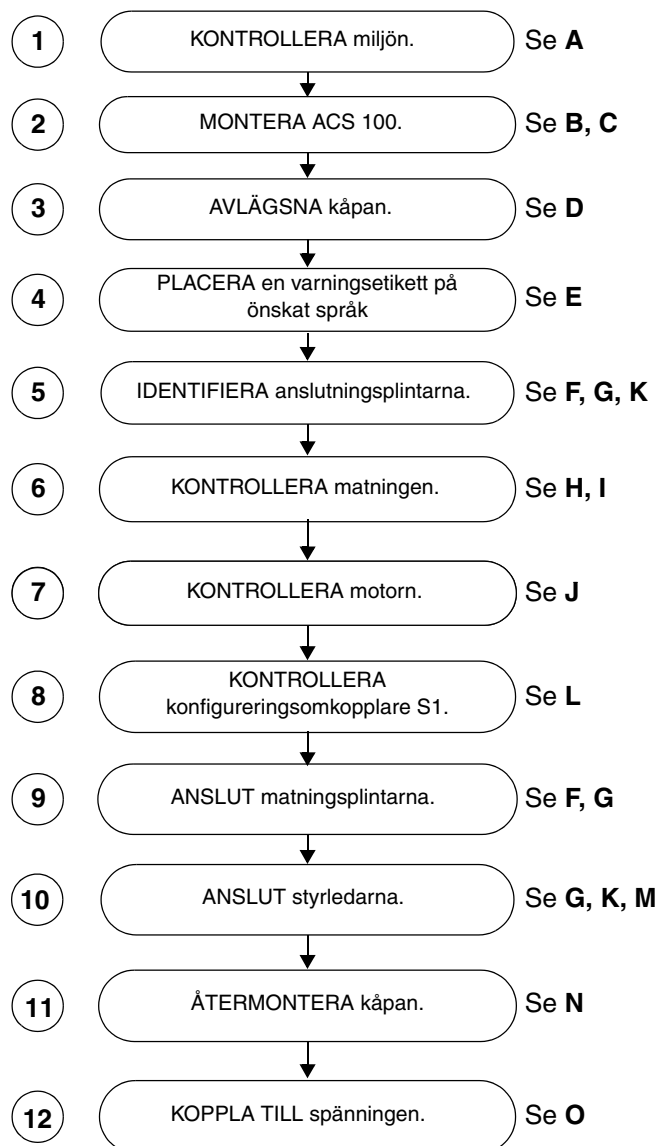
1 KONTROLLERA miljön. Se **A**

2 MONTERA ACS 100. Se **B, C**

3 AVLÄGSNA kåpan. Se **D**

4 PLACERA en varningsetikett på önskat språk Se **E**

5 IDENTIFIERA anslutningsplintarna. Se **F, G, K**

6 KONTROLLERA matningen. Se **H, I**

7 KONTROLLERA motorn. Se **J**

8 KONTROLLERA konfigureringsomkopplare S1. Se **L**

9 ANSLUT matningsplintarna. Se **F, G**

10 ANSLUT styrledarna. Se **G, K, M**

11 ÅTERMONTERA kåpan. Se **N**

12 KOPPLA TILL spänningen. Se **O**